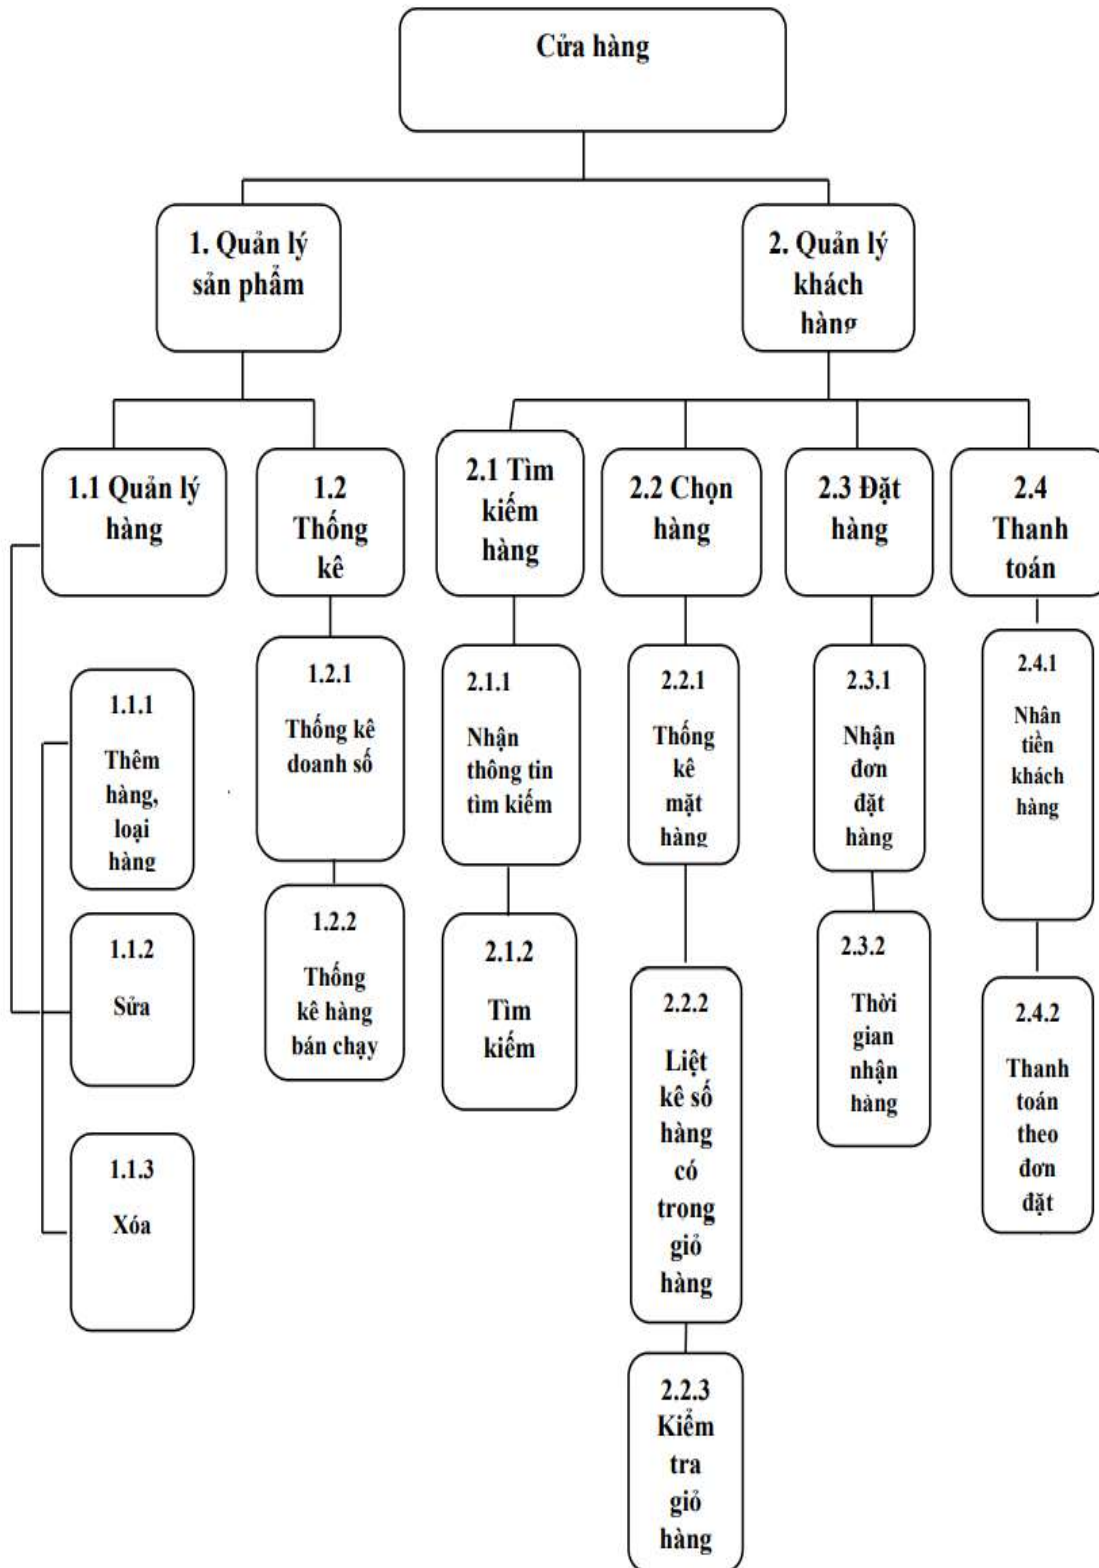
Cửa hàng

1. Quản lý sản phẩm

2. Quản lý khách hàng

1.1 Quản lý hàng

1.2 Thống kê

2.1 Tìm kiếm hàng

2.2 Chọn hàng

2.3 Đặt hàng

2.4 Thanh toán

1.1.1 Thêm hàng, loại hàng

1.1.2 Sửa

1.1.3 Xóa

1.2.1 Thống kê doanh số

1.2.2 Thống kê hàng bán chạy

2.1.1 Nhận thông tin tìm kiếm

2.1.2 Tìm kiếm

2.2.1 Thống kê mặt hàng

2.2.2 Liệt kê số hàng có trong giỏ hàng

2.2.3 Kiểm tra giỏ hàng

2.3.1 Nhận đơn đặt hàng

2.3.2 Thời gian nhận hàng

2.4.1 Nhận tiền khách hàng

2.4.2 Thanh toán theo đơn đặt